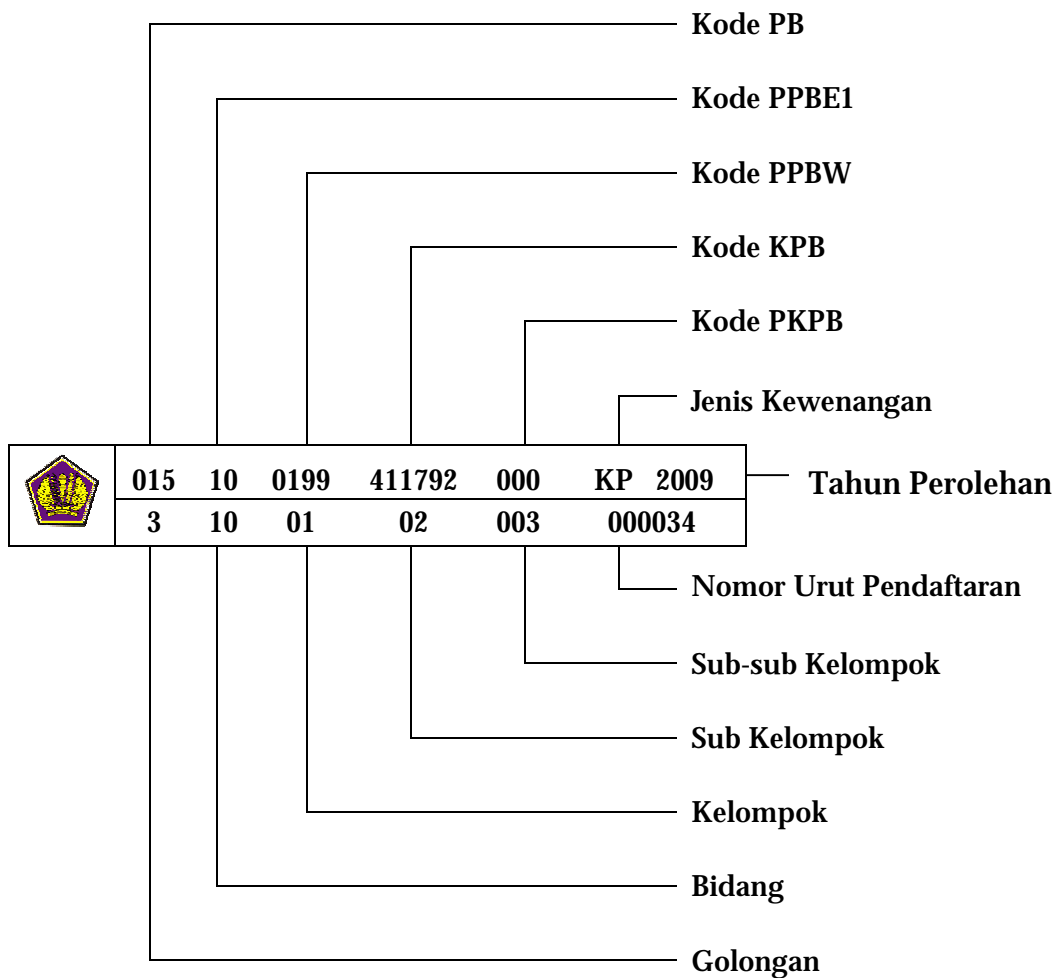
Kode PB

Kode PPBE1

Kode PPBW

Kode KPB

Kode PKPB

Jenis Kewenangan

| 015 | 10 | 0199 | 411792 | 000 | KP 2009 |
|---|---|---|---|---|---|
| 3 | 10 | 01 | 02 | 003 | 000034 |

Tahun Perolehan

Nomor Urut Pendaftaran

Sub-sub Kelompok

Sub Kelompok

Kelompok

Bidang

Golongan